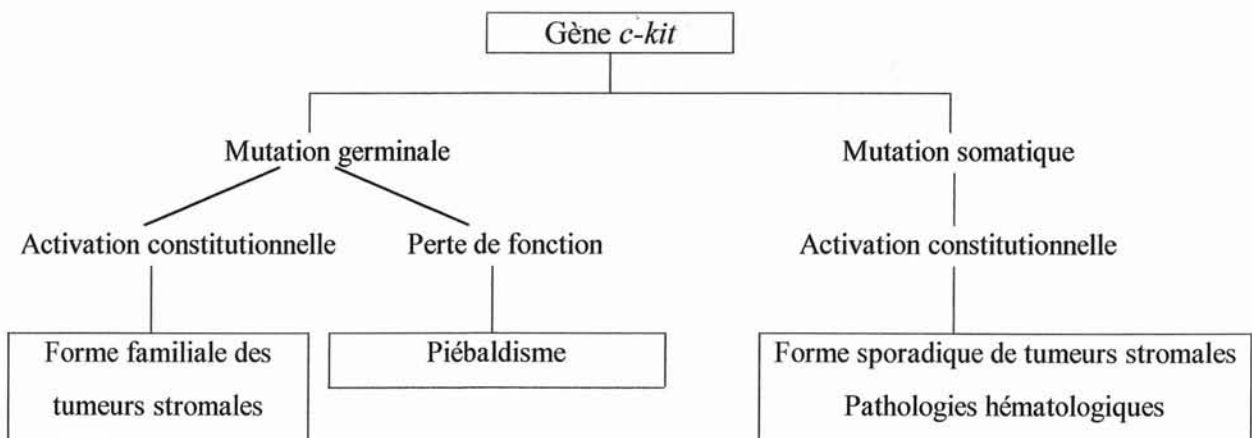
Gène *c-kit*

Mutation germinale

Mutation somatique

Activation constitutionnelle

Perte de fonction

Activation constitutionnelle

Forme familiale des tumeurs stromales

Piébaldisme

Forme sporadique de tumeurs stromales
Pathologies hématologiques